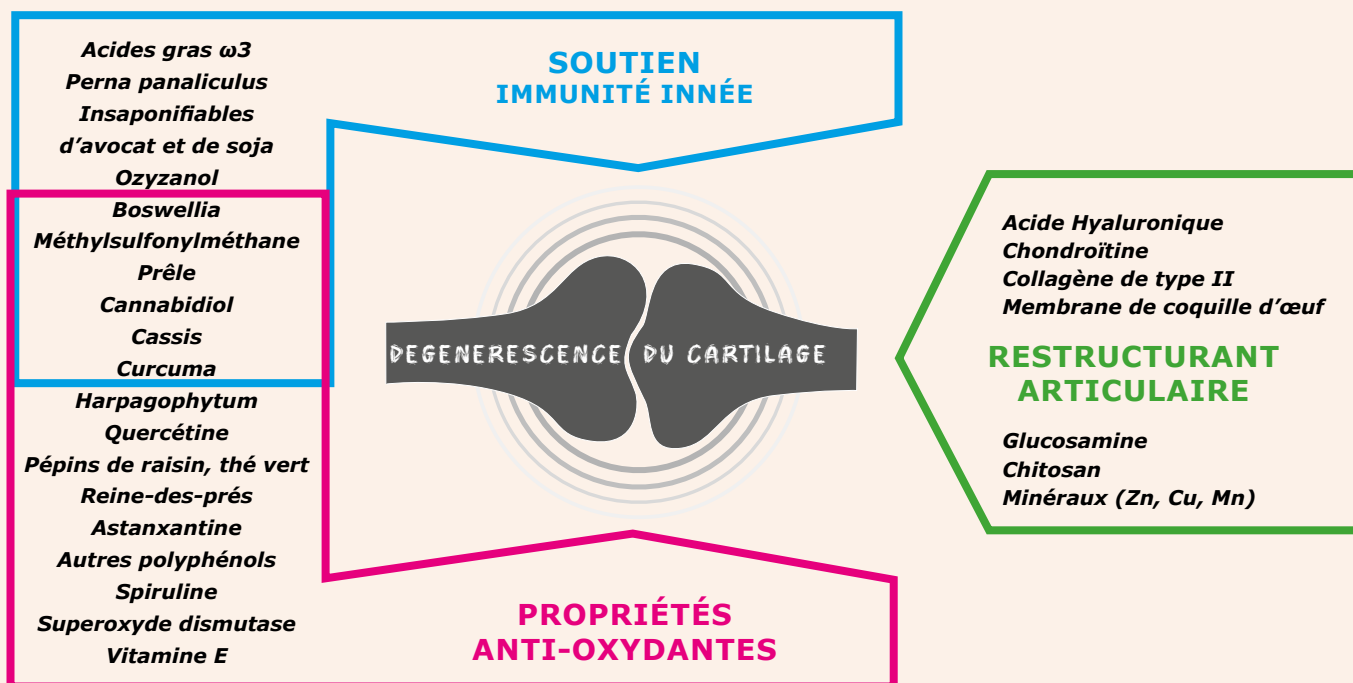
Acides gras ω3
Perna panaliculus
Insaponifiables
d'avocat et de soja
Ozyzanol
Boswellia
Méthylsulfonylméthane
Prêle
Cannabidiol
Cassis
Curcuma
Harpagophytum
Quercétine
Pépins de raisin, thé vert
Reine-des-prés
Astanxantine
Autres polyphénols
Spiruline
Superoxyde dismutase
Vitamine E

SOUTIEN
IMMUNITÉ INNÉE

DEGENERESCENCE DU CARTILAGE

PROPRIÉTÉS
ANTI-OXYDANTES

Acide Hyaluronique
Chondroïtine
Collagène de type II
Membrane de coquille d'œuf

RESTRUCTURANT
ARTICULAIRE

Glucosamine
Chitosan
Minéraux (Zn, Cu, Mn)